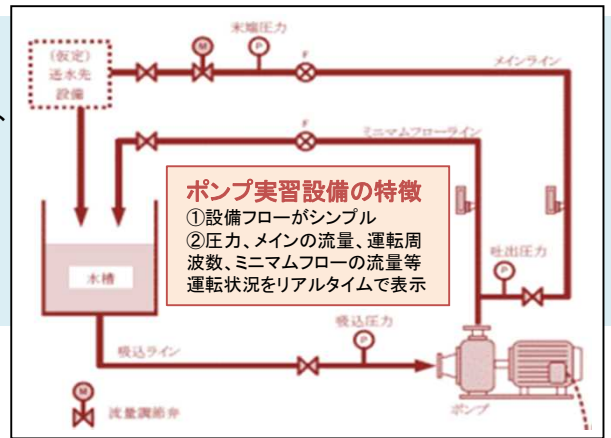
(仮定)
送水先
設備

M

末端圧力

P

F

メインライン

F

ミニマムフローライン

ポンプ実習設備の特徴
①設備フローがシンプル
②圧力、メインの流量、運転周波数、ミニマムフローの流量等運転状況をリアルタイムで表示

水槽

吐出圧力

P

吸込圧力

P

吸込ライン

M

流量調節弁

ポンプ